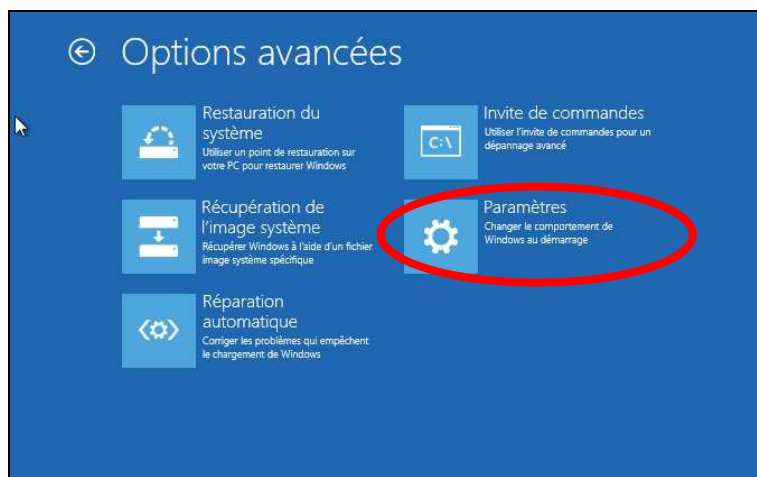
Options avancées

Restauration du système
Utiliser un point de restauration sur votre PC pour restaurer Windows

Récupération de l'image système
Récupérer Windows à l'aide d'un fichier image système spécifique

Réparation automatique
Corriger les problèmes qui empêchent le chargement de Windows

C:\
Invite de commandes
Utiliser l'invite de commandes pour un dépannage avancé

Paramètres
Changer le comportement de Windows au démarrage